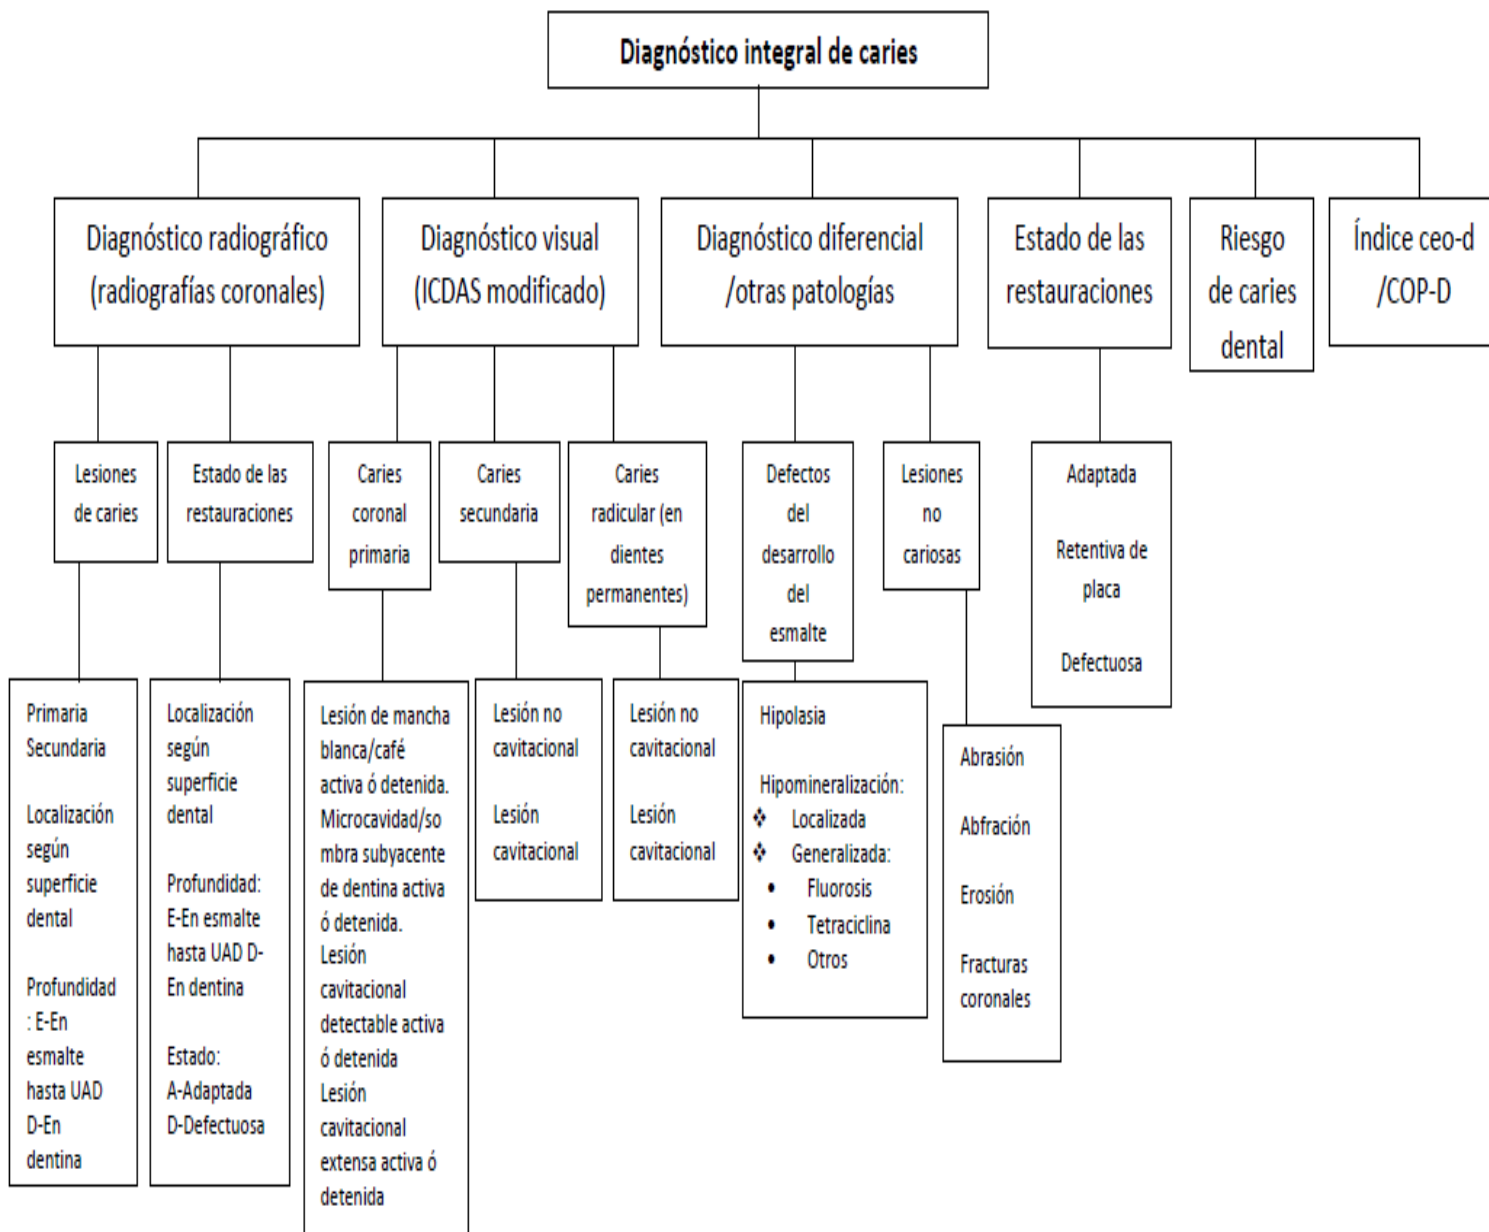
Diagnóstico integral de caries

Diagnóstico radiográfico (radiografías coronales)

Diagnóstico visual (ICDAS modificado)

Diagnóstico diferencial /otras patologías

Estado de las restauraciones

Riesgo de caries dental

Índice ceo-d /COP-D

Lesiones de caries

Estado de las restauraciones

Caries coronal primaria

Caries secundaria

Caries radicular (en dientes permanentes)

Defectos del desarrollo del esmalte

Lesiones no cariosas

Adaptada

Retentiva de placa

Defectuosa

Primaria
Secundaria

Localización según superficie dental

Profundidad: E-En esmalte hasta UAD D-En dentina

Localización según superficie dental

Profundidad: E-En esmalte hasta UAD D-En dentina

Estado:
A-Adaptada
D-Defectuosa

Lesión de mancha blanca/café activa ó detenida.
Microcavidad/sombra subyacente de dentina activa ó detenida.
Lesión cavitacional detectable activa ó detenida
Lesión cavitacional extensa activa ó detenida

Lesión no cavitacional

Lesión cavitacional

Lesión no cavitacional

Lesión cavitacional

Hipolasia

Hipomineralización:
❖ Localizada
❖ Generalizada:
• Fluorosis
• Tetraciclina
• Otros

Abrasión

Abfración

Erosión

Fracturas coronales